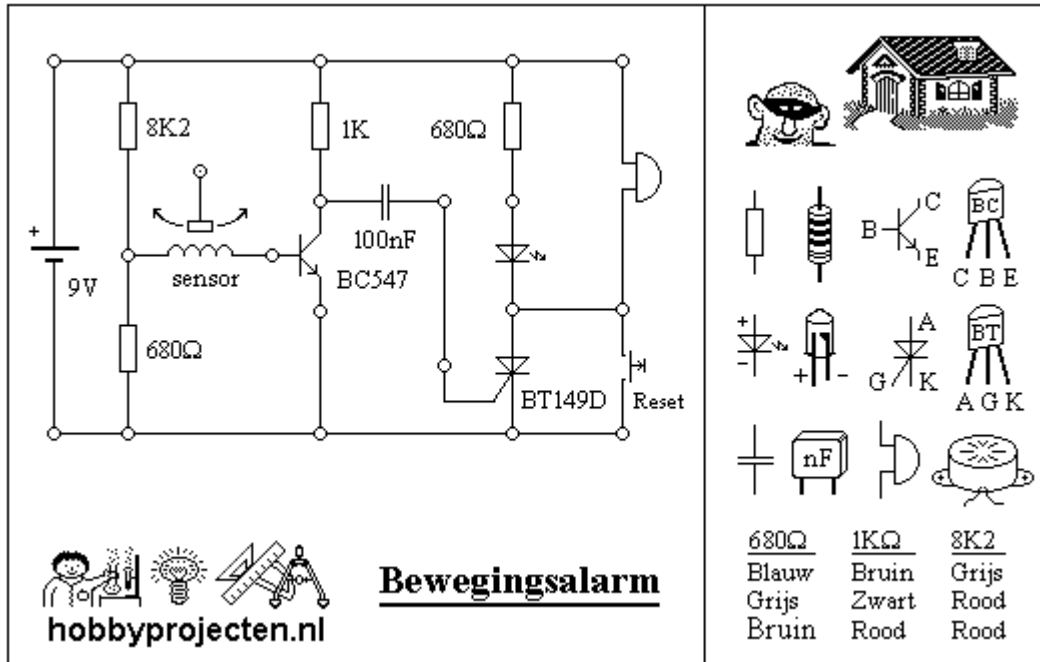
8K2
1K
680Ω
+
9V
sensor
100nF
BC547
680Ω
BT149D
Reset

B
C
E
BC
C B E
+
-
+
-
A
G
K
BT
A G K
nF

| 680Ω | 1KΩ | 8K2 |
|---|---|---|
| Blauw | Bruin | Grijs |
| Grijs | Zwart | Rood |
| Bruin | Rood | Rood |

hobbyprojecten.nl

Bewegingsalarm